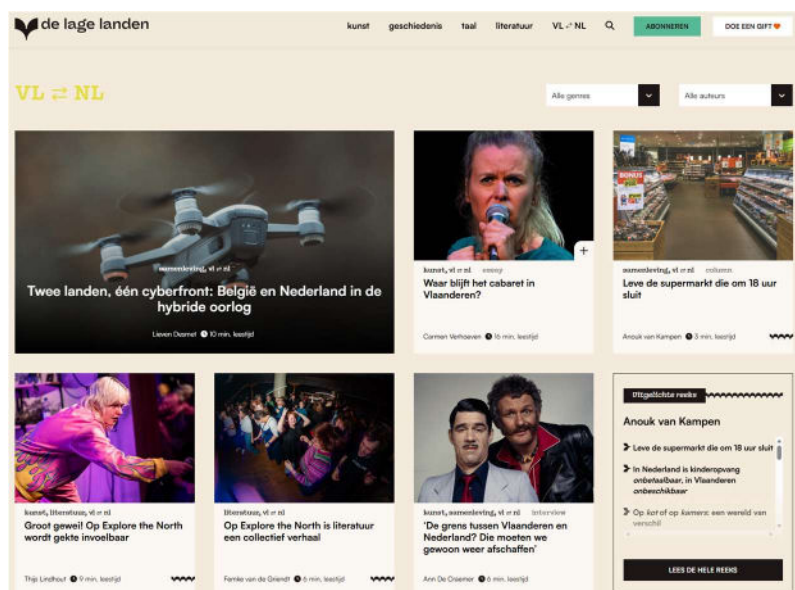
de lage landen

kunst geschiedenis taal literatuur VL ⇄ NL

ABONNEREN

DOE EEN GIFT

VL ⇄ NL

Alle genres

Alle auteurs

samenleving, vl ⇄ nl

Twee landen, één cyberfront: België en Nederland in de hybride oorlog

Lieven Desmet 10 min. leestijd

kunst, vl ⇄ nl essay

Waar blijft het cabaret in Vlaanderen?

Carmen Verhoeven 16 min. leestijd

samenleving, vl ⇄ nl column

Leve de supermarkt die om 18 uur sluit

Anouk van Kampen 3 min. leestijd

kunst, literatuur, vl ⇄ nl

Groot geweil! Op Explore the North wordt gekte invoelbaar

Thijs Lindhout 9 min. leestijd

literatuur, vl ⇄ nl

Op Explore the North is literatuur een collectief verhaal

Femke van de Griendt 6 min. leestijd

kunst, samenleving, vl ⇄ nl interview

'De grens tussen Vlaanderen en Nederland? Die moeten we gewoon weer afschaffen'

Ann De Craemer 6 min. leestijd

Uitgelichte reeks

Anouk van Kampen

Leve de supermarkt die om 18 uur sluit

In Nederland is kinderopvang onbetaalbaar, in Vlaanderen onbeschikbaar

Op kot of op kamers: een wereld van verschil

LEES DE HELE REEKS